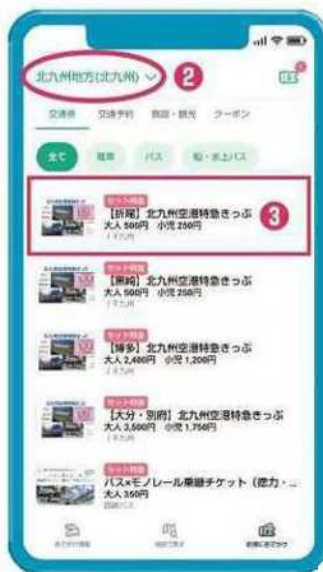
北九州地方(北九州) ∨ ❷

交通券 交通予約 施設・観光 クーポン

全て 鉄道 バス 船・水上バス

セット特典
【折尾】北九州空港特急きっぷ
大人 500円 小児 250円
❸

セット特典
【黒崎】北九州空港特急きっぷ
大人 500円 小児 250円

セット特典
【博多】北九州空港特急きっぷ
大人 2,400円 小児 1,200円

セット特典
【大分・別府】北九州空港特急きっぷ
大人 3,500円 小児 1,750円

セット特典
バス×モノレール乗継チケット（徳力・...
大人 350円

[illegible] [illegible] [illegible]